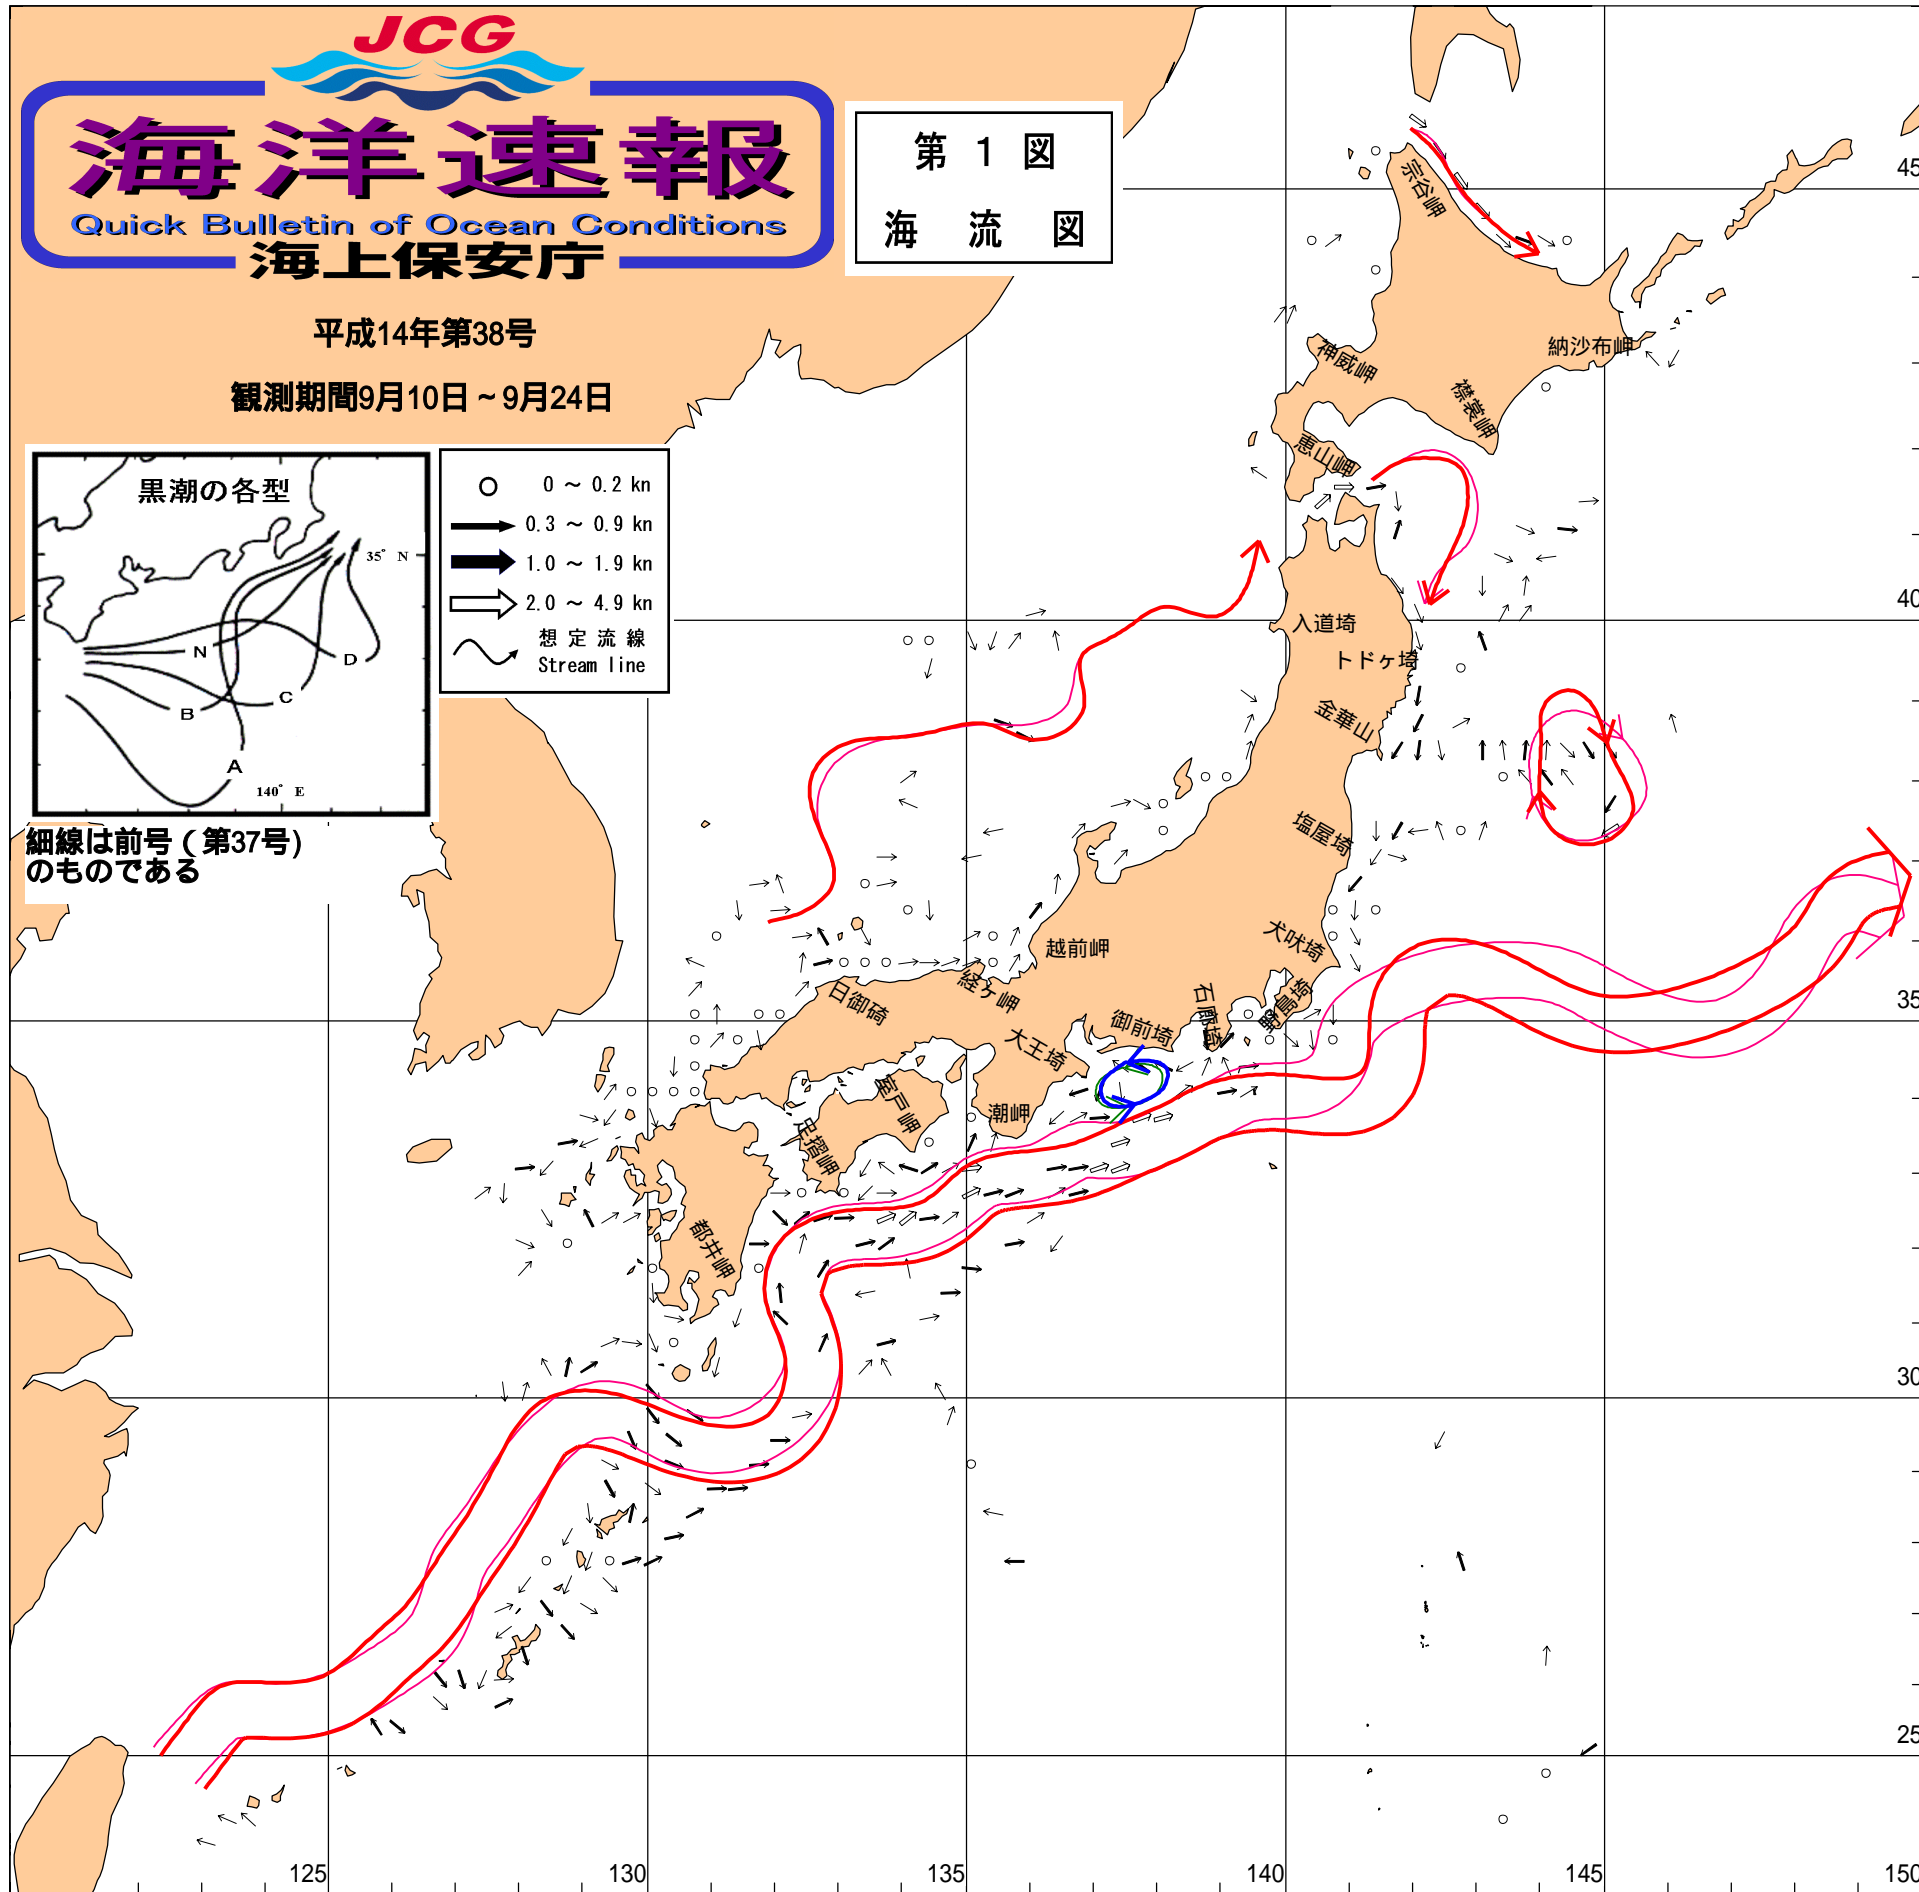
JCG
海洋速報
Quick Bulletin of Ocean Conditions
海上保安庁

平成14年第38号

観測期間9月10日～9月24日

第 1 図
海 流 図

黒潮の各型
35° N
N
D
C
B
A
140° E

| | |
|---|---|
| ○ | 0 ～ 0.2 kn |
| → | 0.3 ～ 0.9 kn |
| ➡ | 1.0 ～ 1.9 kn |
| ⇨ | 2.0 ～ 4.9 kn |
| 〜 | 想 定 流 線 Stream line |

細線は前号（第37号）のものである

宗谷岬
納沙布岬
神威岬
襟裳岬
恵山岬
入道埼
トドヶ埼
金華山
塩屋埼
犬吠埼
野島埼
石廊埼
御前埼
大王埼
潮岬
室戸岬
足摺岬
都井岬
日御碕
経ヶ岬
越前岬

45
40
35
30
25
125
130
135
140
145
150